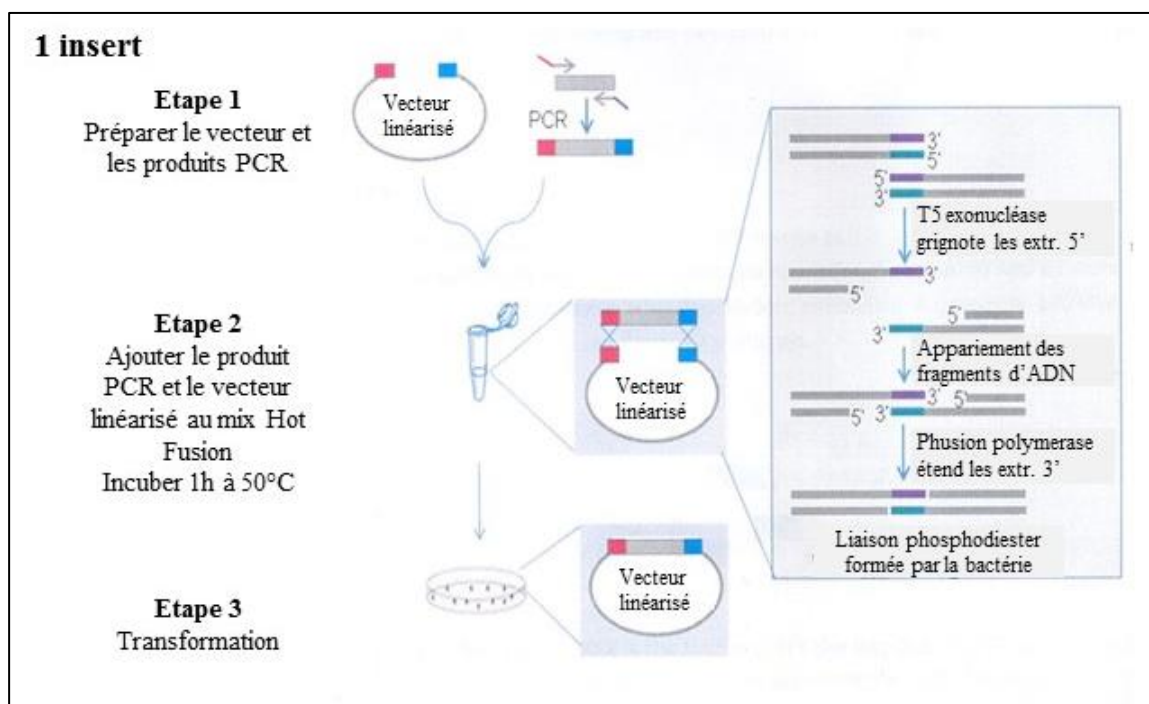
1 insert

Etape 1
Préparer le vecteur et les produits PCR

Vecteur linéarisé

PCR

Etape 2
Ajouter le produit PCR et le vecteur linéarisé au mix Hot Fusion
Incuber 1h à 50°C

Vecteur linéarisé

Etape 3
Transformation

Vecteur linéarisé

3'
5'
5'
3'
T5 exonucléase grignote les extr. 5'
3'
5'
5'
3'
Appariement des fragments d'ADN
3'
5'
5'
3'
Phusion polymerase étend les extr. 3'
Liaison phosphodiester formée par la bactérie